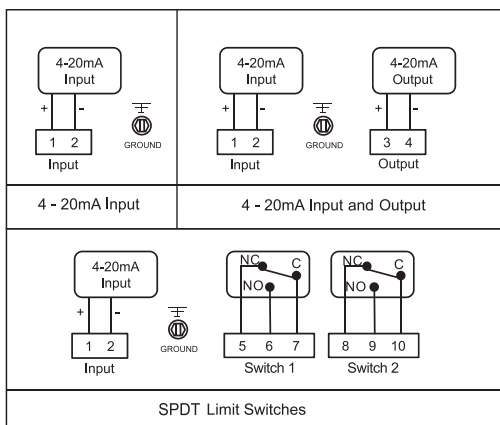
4-20mA Input

+ -

1 2

Input

GROUND

4-20mA Input

+ -

1 2

Input

GROUND

4-20mA Output

+ -

3 4

Output

4 - 20mA Input

4 - 20mA Input and Output

4-20mA Input

+ -

1 2

Input

GROUND

NC C

NO

5 6 7

Switch 1

NC C

NO

8 9 10

Switch 2

SPDT Limit Switches